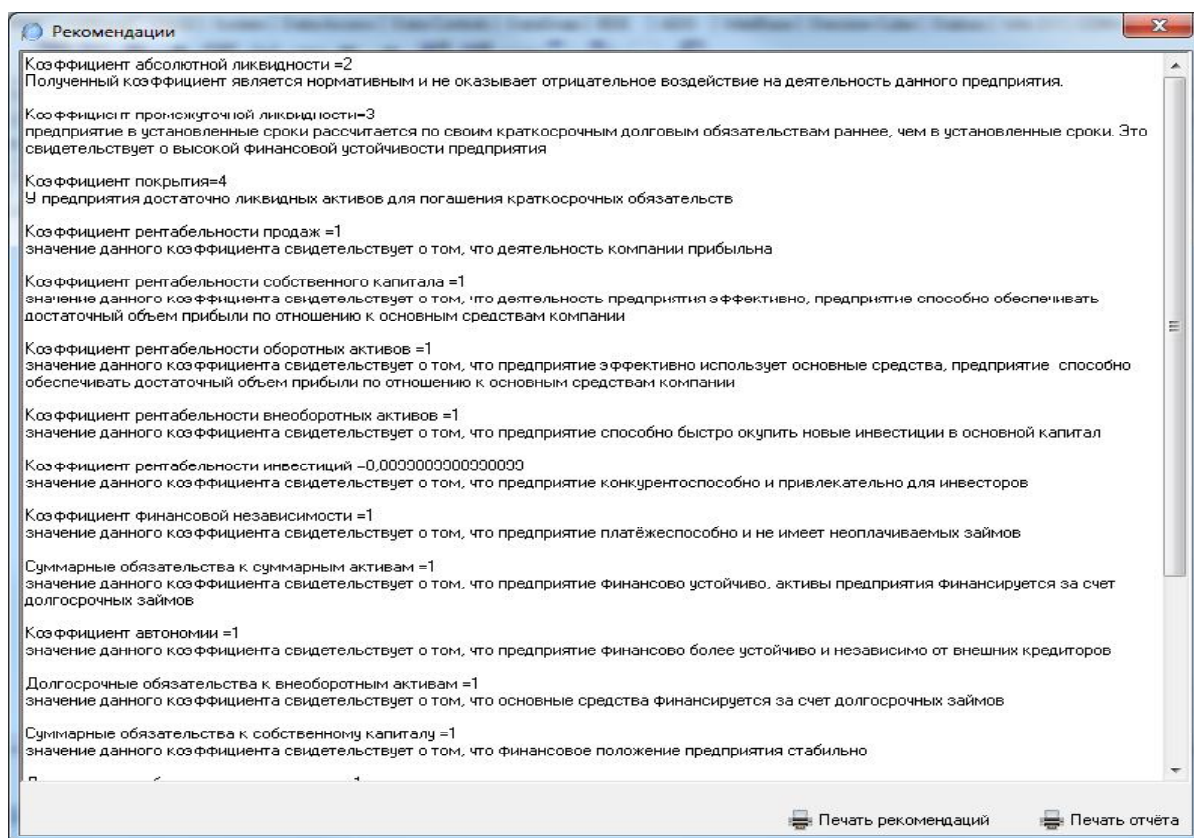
Рекомендации

Коэффициент абсолютной ликвидности =2
Полученный коэффициент является нормативным и не оказывает отрицательное воздействие на деятельность данного предприятия.

Коэффициент промежуточной ликвидности=3
предприятие в установленные сроки рассчитается по своим краткосрочным долговым обязательствам раннее, чем в установленные сроки. Это свидетельствует о высокой финансовой устойчивости предприятия

Коэффициент покрытия=4
У предприятия достаточно ликвидных активов для погашения краткосрочных обязательств

Коэффициент рентабельности продаж =1
значение данного коэффициента свидетельствует о том, что деятельность компании прибыльна

Коэффициент рентабельности собственного капитала =1
значение данного коэффициента свидетельствует о том, что деятельность предприятия эффективно, предприятие способно обеспечивать достаточный объем прибыли по отношению к основным средствам компании

Коэффициент рентабельности оборотных активов =1
значение данного коэффициента свидетельствует о том, что предприятие эффективно использует основные средства, предприятие способно обеспечивать достаточный объем прибыли по отношению к основным средствам компании

Коэффициент рентабельности внеоборотных активов =1
значение данного коэффициента свидетельствует о том, что предприятие способно быстро окупить новые инвестиции в основной капитал

Коэффициент рентабельности инвестиций =0,0000000000000000
значение данного коэффициента свидетельствует о том, что предприятие конкурентоспособно и привлекательно для инвесторов

Коэффициент финансовой независимости =1
значение данного коэффициента свидетельствует о том, что предприятие платёжеспособно и не имеет неоплачиваемых займов

Суммарные обязательства к суммарным активам =1
значение данного коэффициента свидетельствует о том, что предприятие финансово устойчиво, активы предприятия финансируется за счет долгосрочных займов

Коэффициент автономии =1
значение данного коэффициента свидетельствует о том, что предприятие финансово более устойчиво и независимо от внешних кредиторов

Долгосрочные обязательства к внеоборотным активам =1
значение данного коэффициента свидетельствует о том, что основные средства финансируется за счет долгосрочных займов

Суммарные обязательства к собственному капиталу =1
значение данного коэффициента свидетельствует о том, что финансовое положение предприятия стабильно

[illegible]

Печать рекомендаций Печать отчёта